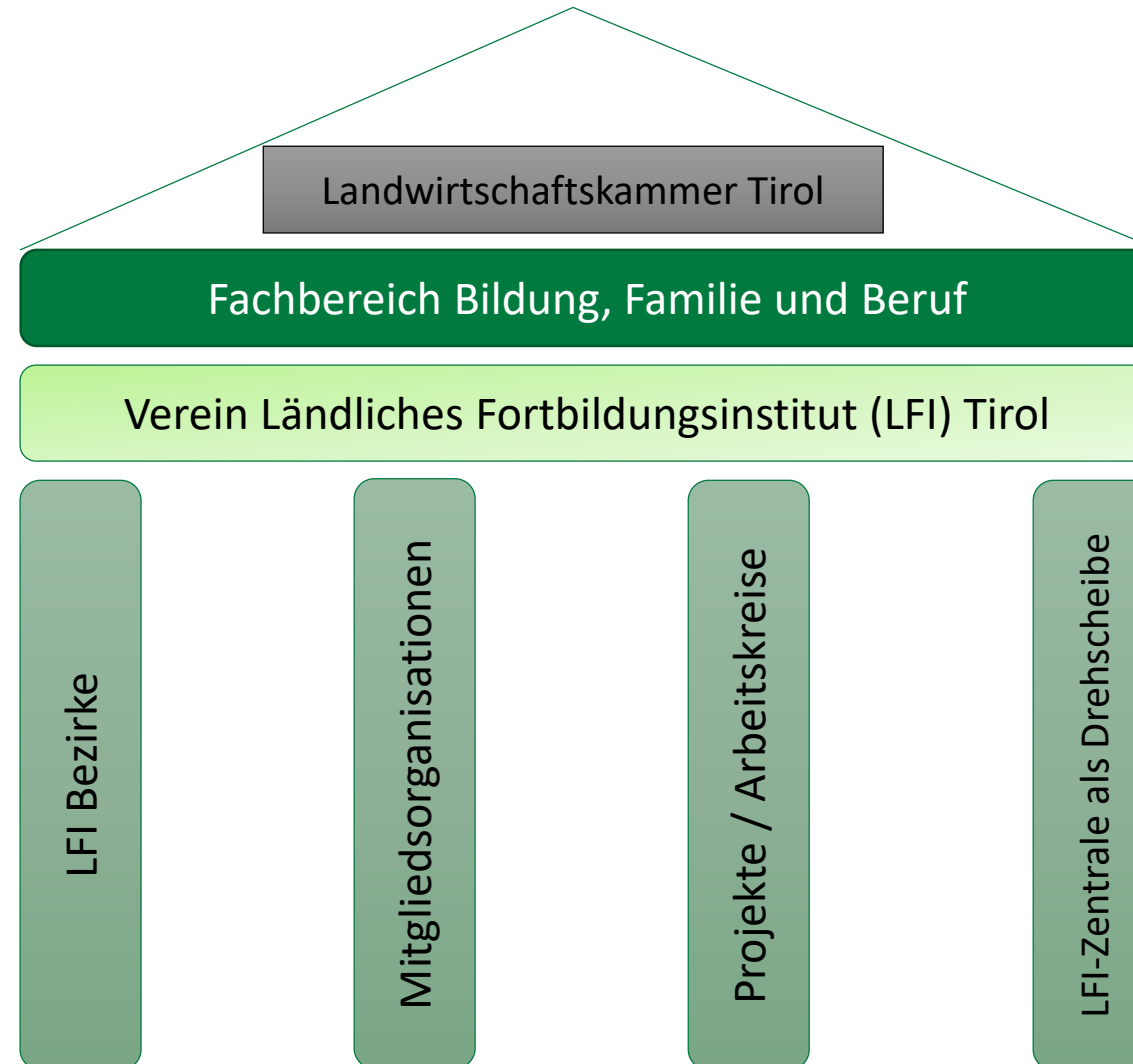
Landwirtschaftskammer Tirol

Fachbereich Bildung, Familie und Beruf

Verein Ländliches Fortbildungsinstitut (LFI) Tirol

LFI Bezirke

Mitgliedsorganisationen

Projekte / Arbeitskreise

LFI-Zentrale als Drehscheibe